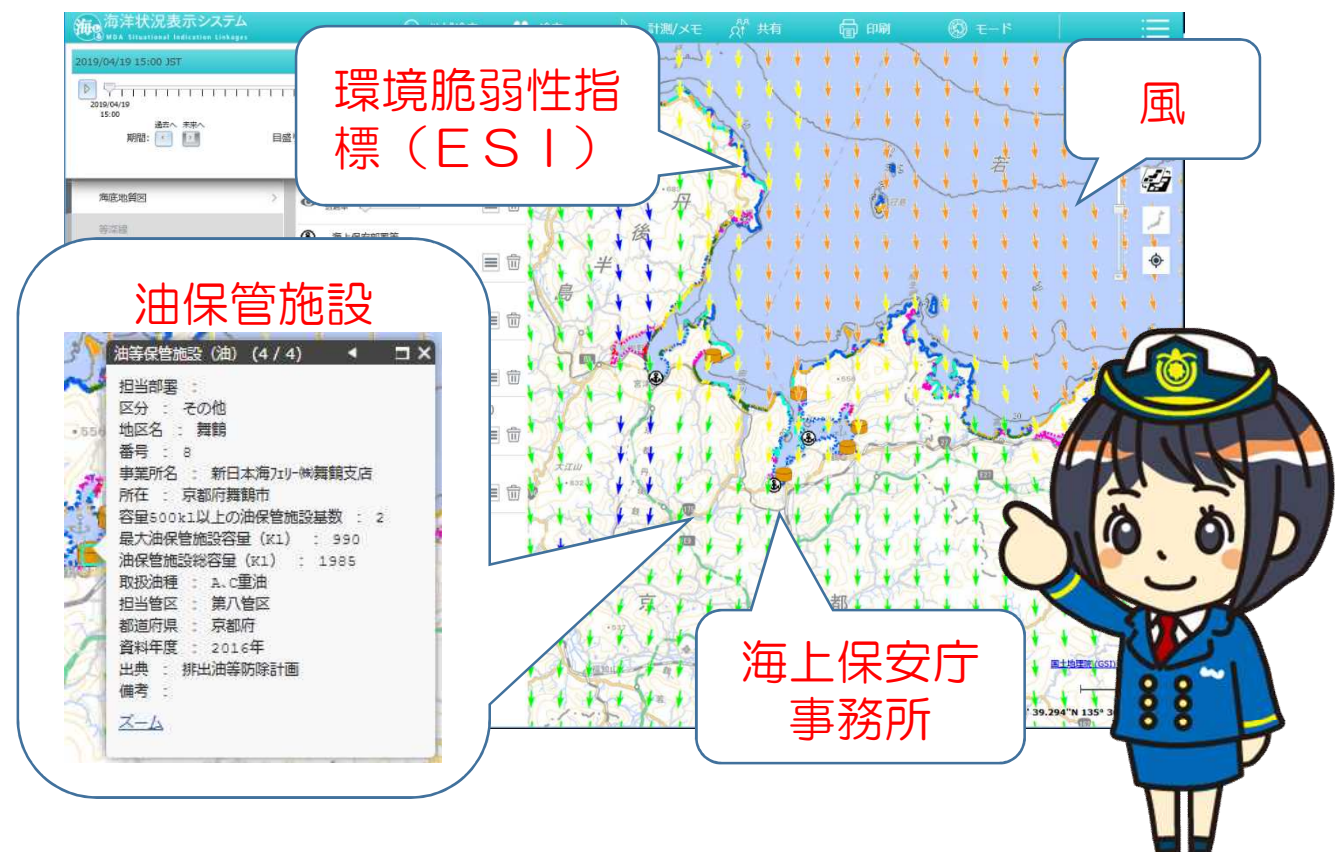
海洋状況表示システム
MDA Situational Indication Linkages

計測/メモ
共有
印刷
モード

2019/04/19 15:00 JST
2019/04/19
15:00
過去へ 未来へ
期間:
目盛

海底地質図
等深線

環境脆弱性指標（ＥＳＩ）

風

油保管施設

油等保管施設（油）（4 / 4）

担当部署 :
区分 : その他
地区名 : 舞鶴
番号 : 8
事業所名 : 新日本海フェリー㈱舞鶴支店
所在 : 京都府舞鶴市
容量500kl以上の油保管施設基数 : 2
最大油保管施設容量（Kl） : 990
油保管施設総容量（Kl） : 1985
取扱油種 : A、C重油
担当管区 : 第八管区
都道府県 : 京都府
資料年度 : 2016年
出典 : 排出油等防除計画
備考 :
ズーム

丹
後
半
島
若
京
都
大江山

海上保安庁事務所

国土地理院（GSI）
39.294"N 135° 3